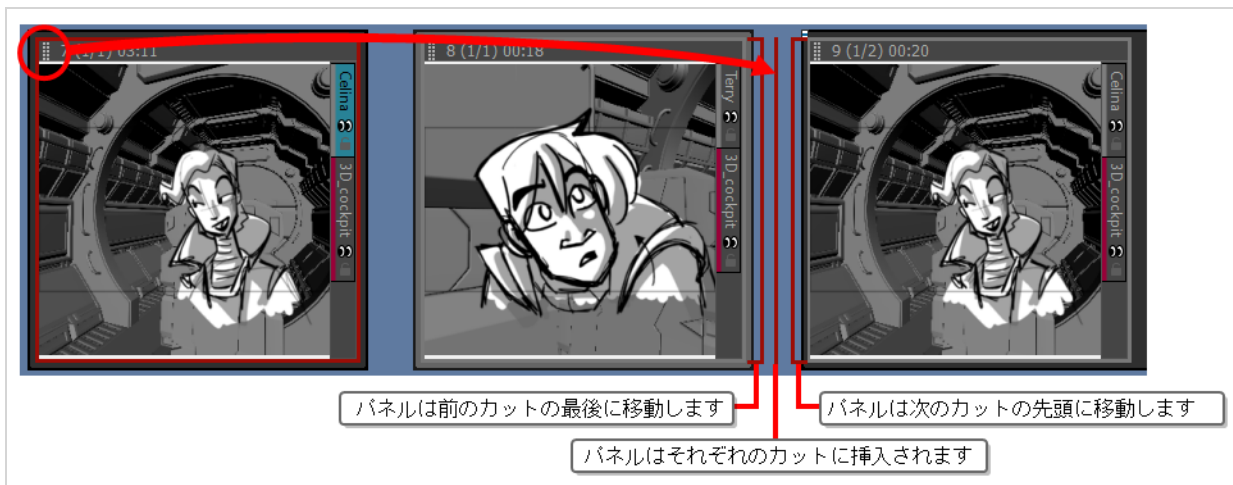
7 (1/1) 03:11

Celina

3D_cockpit

8 (1/1) 00:18

Terry

3D_cockpit

9 (1/2) 00:20

Celina

3D_cockpit

パネルは前のカットの最後に移動します

パネルは次のカットの先頭に移動します

パネルはそれぞれのカットに挿入されます